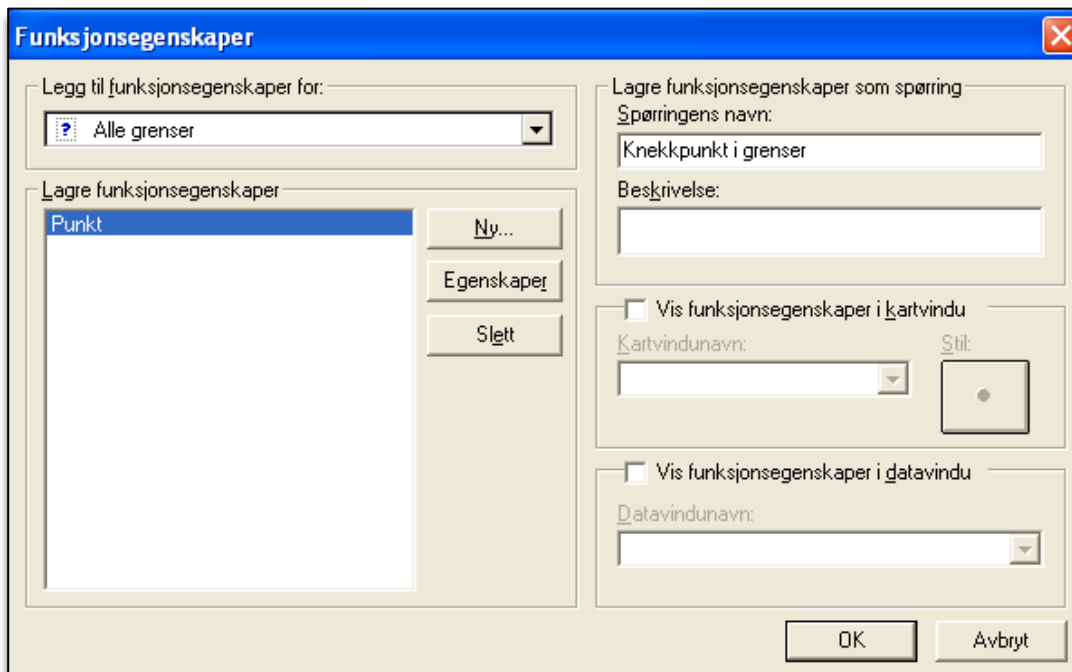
Funksjonsegenskaper

Legg til funksjonsegenskaper for:

Alle grenser

Lagre funksjonsegenskaper

Punkt

Ny...

Egenskaper

Slett

Lagre funksjonsegenskaper som spørring

Spørringens navn:

Knekkpunkt i grenser

Beskrivelse:

Vis funksjonsegenskaper i kartvindu

Kartvindunavn:

Stil:

Vis funksjonsegenskaper i datavindu

Datavindunavn:

OK

Avbryt